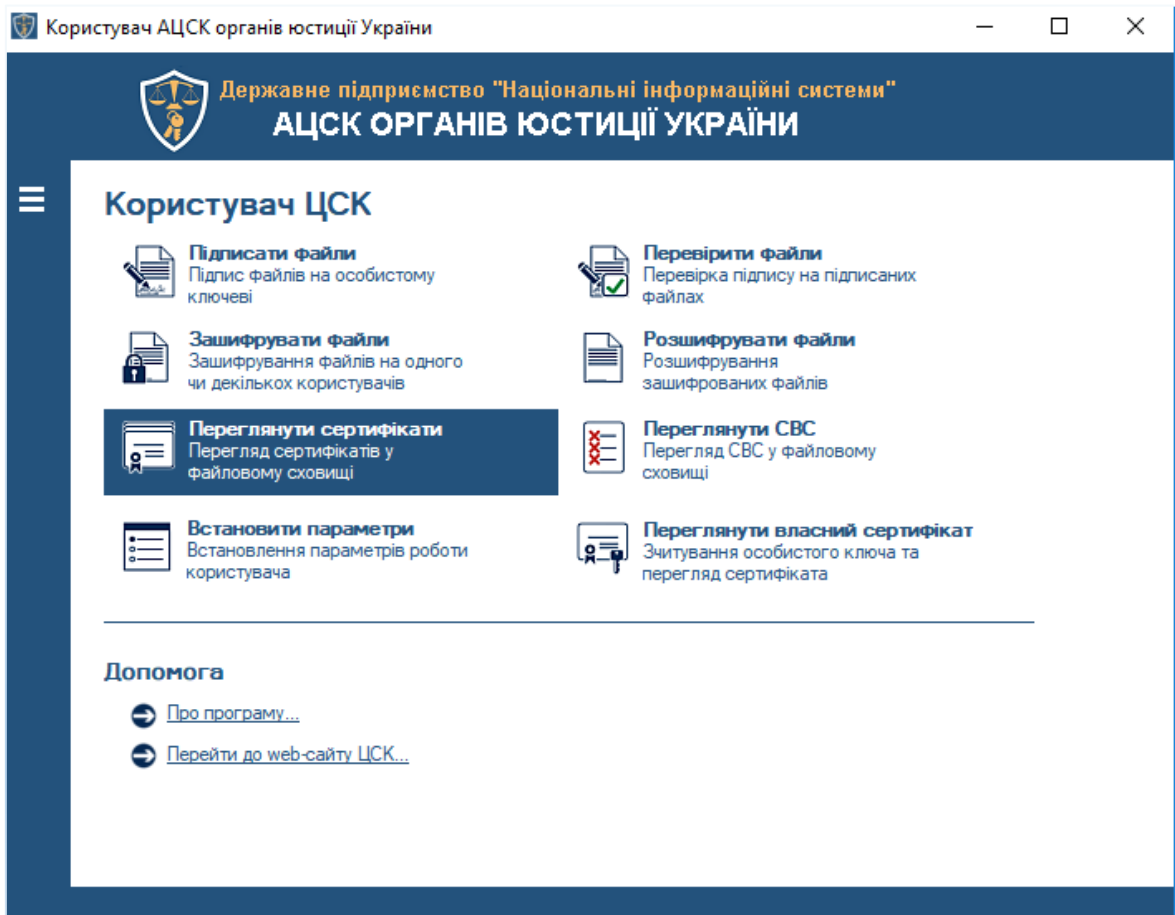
Користувач АЦСК органів юстиції України

Державне підприємство "Національні інформаційні системи"
АЦСК ОРГАНІВ ЮСТИЦІЇ УКРАЇНИ

Користувач ЦСК

Підписати файли
Підпис файлів на особистому ключеві

Перевірити файли
Перевірка підпису на підписаних файлах

Зашифрувати файли
Зашифрування файлів на одного чи декількох користувачів

Розшифрувати файли
Розшифрування зашифрованих файлів

Переглянути сертифікати
Перегляд сертифікатів у файловому сховищі

Переглянути СВС
Перегляд СВС у файловому сховищі

Встановити параметри
Встановлення параметрів роботи користувача

Переглянути власний сертифікат
Зчитування особистого ключа та перегляд сертифіката

Допомога

Про програму...

Перейти до web-сайту ЦСК...